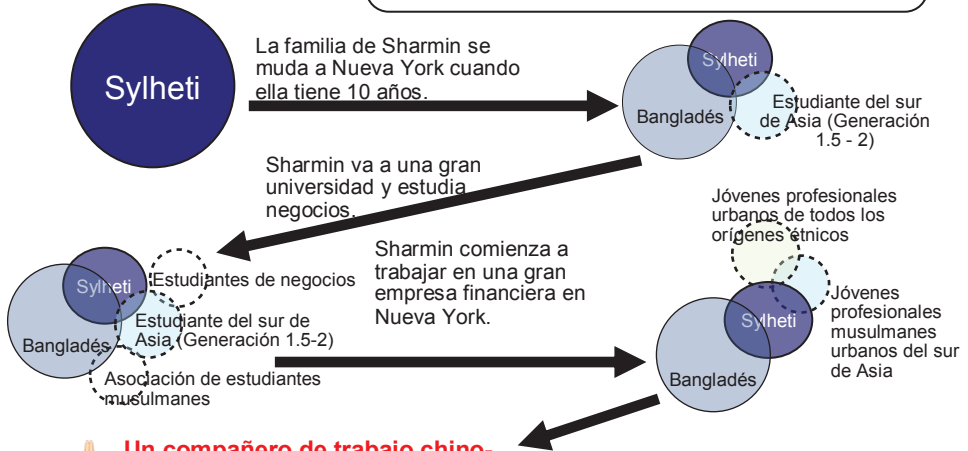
Sylheti

La familia de Sharmin se muda a Nueva York cuando ella tiene 10 años.

Sylheti
Bangladés
Estudiante del sur de Asia (Generación 1.5 - 2)

Sharmin va a una gran universidad y estudia negocios.

Jóvenes profesionales urbanos de todos los orígenes étnicos

Sylheti
Estudiantes de negocios
Bangladés
Estudiante del sur de Asia (Generación 1.5-2)
Asociación de estudiantes musulmanes

Sharmin comienza a trabajar en una gran empresa financiera en Nueva York.

Jóvenes profesionales musulmanes urbanos del sur de Asia
Sylheti
Bangladés

Un compañero de trabajo chino-